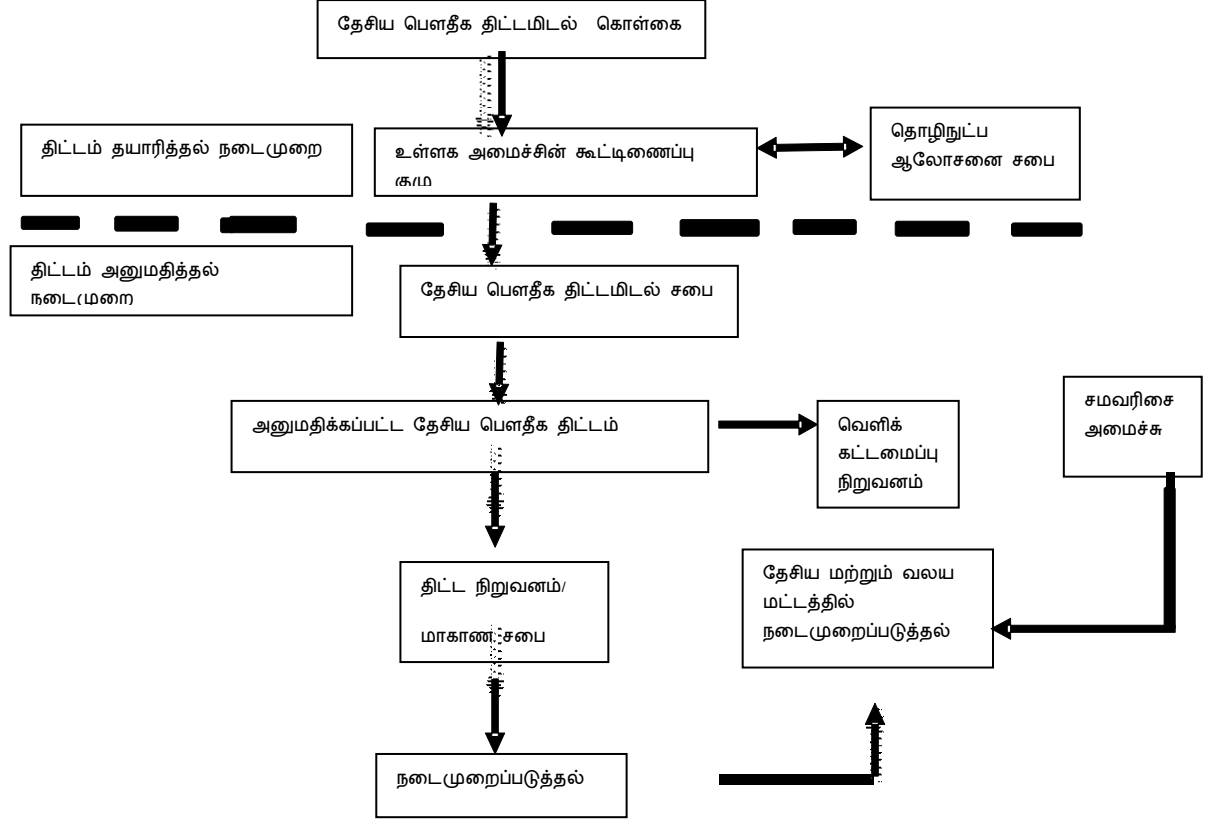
தேசிய பௌதீக திட்டமிடல் கொள்கை

திட்டம் தயாரித்தல் நடைமுறை

உள்ளக அமைச்சின் கூட்டிணைப்பு குழு

தொழிநுட்ப ஆலோசனை சபை

திட்டம் அனுமதித்தல் நடைமுறை

தேசிய பௌதீக திட்டமிடல் சபை

அனுமதிக்கப்பட்ட தேசிய பௌதீக திட்டம்

வெளிக் கட்டமைப்பு நிறுவனம்

சமவரிசை அமைச்சு

திட்ட நிறுவனம்/ மாகாண சபை

தேசிய மற்றும் வலய மட்டத்தில் நடைமுறைப்படுத்தல்

நடைமுறைப்படுத்தல்